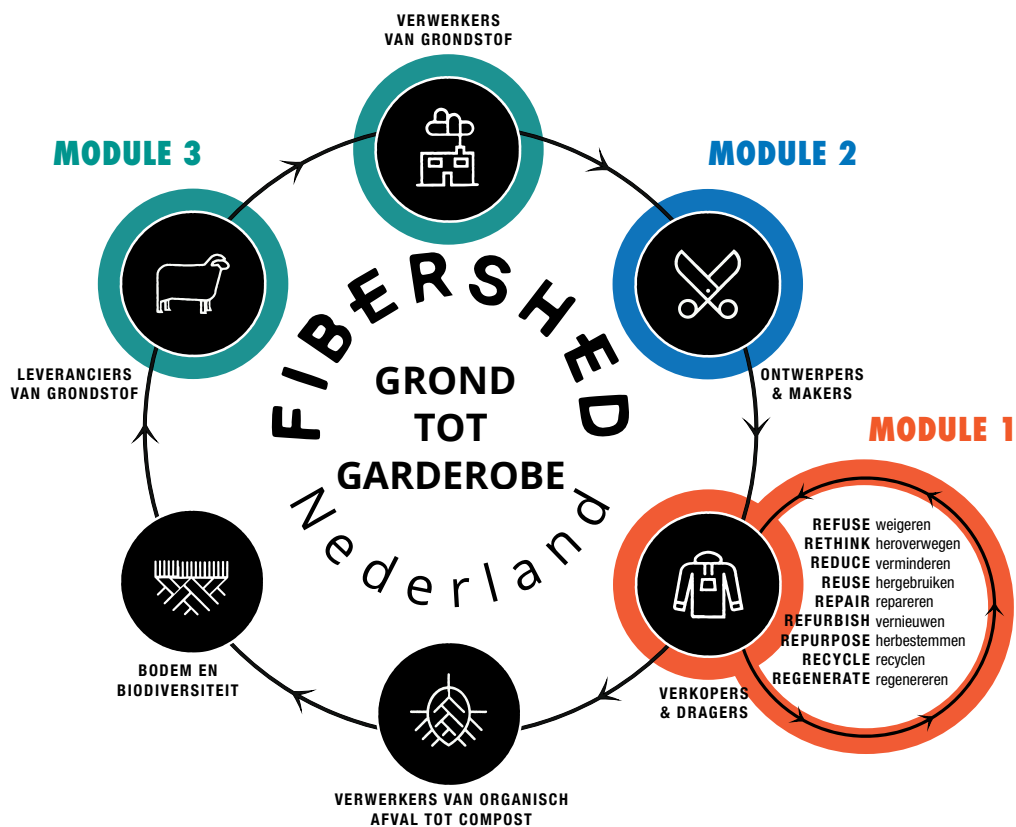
VERWERKERS VAN GRONDSTOF

MODULE 3

MODULE 2

FIBERSHED

GROND TOT GARDEROBE

Nederland

LEVERANCIERS VAN GRONDSTOF

ONTWERPERS & MAKERS

MODULE 1

REFUSE weigeren
RETHINK heroverwegen
REDUCE verminderen
REUSE hergebruiken
REPAIR repareren
REFURBISH vernieuwen
REPURPOSE herbestemmen
RECYCLE recyclen
REGENERATE regenereren

BODEM EN BIODIVERSITEIT

VERKOPERS & DRAGERS

VERWERKERS VAN ORGANISCH AFVAL TOT COMPOST